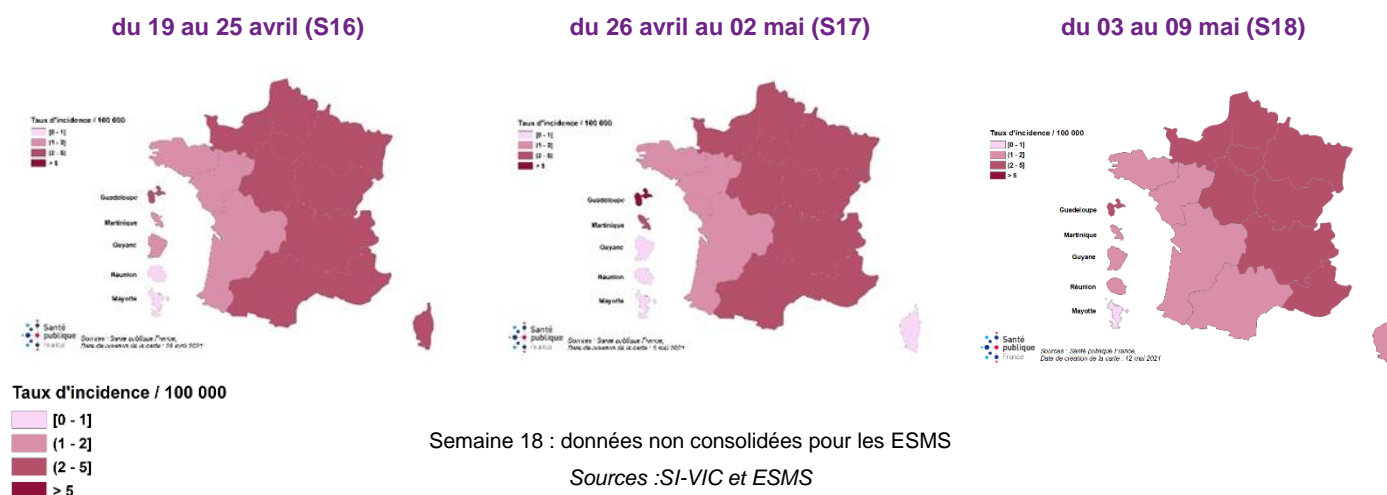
du 19 au 25 avril (S16)

Taux d'incidence / 100 000
[0 - 1]
(1 - 2]
(2 - 5]
> 5

Guadeloupe
Martinique
Guyane
Réunion
Mayotte

Santé publique France
Sources : Santé publique France, Date de création de la carte : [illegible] avril 2021

du 26 avril au 02 mai (S17)

Taux d'incidence / 100 000
[0 - 1]
(1 - 2]
(2 - 5]
> 5

Guadeloupe
Martinique
Guyane
Réunion
Mayotte

Santé publique France
Sources : Santé publique France, Date de création de la carte : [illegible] mai 2021

du 03 au 09 mai (S18)

Taux d'incidence / 100 000
[0 - 1]
(1 - 2]
(2 - 5]
> 5

Guadeloupe
Martinique
Guyane
Réunion
Mayotte

Santé publique France
Sources : Santé publique France
Date de création de la carte : 12 mai 2021

Taux d'incidence / 100 000
[0 - 1]
(1 - 2]
(2 - 5]
> 5

Semaine 18 : données non consolidées pour les ESMS
Sources :SI-VIC et ESMS